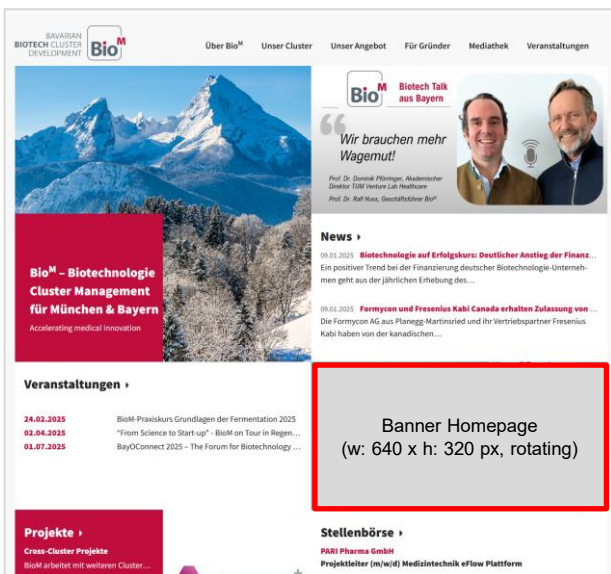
BAVARIAN BIOTECH CLUSTER DEVELOPMENT $Bio^M$

Über $Bio^M$ Unser Cluster Unser Angebot Für Gründer Mediathek Veranstaltungen

$Bio^M$ – Biotechnologie Cluster Management für München & Bayern
Accelerating medical innovation

$Bio^M$ Biotech Talk aus Bayern

Wir brauchen mehr Wagemut!

Prof. Dr. Dominik Pförringer, Akademischer Direktor TUM Venture Lab Healthcare
Prof. Dr. Ralf Huss, Geschäftsführer $Bio^M$

News ›

09.01.2025 Biotechnologie auf Erfolgskurs: Deutlicher Anstieg der Finanz...
Ein positiver Trend bei der Finanzierung deutscher Biotechnologie-Unternehmen geht aus der jährlichen Erhebung des...

09.01.2025 Formycon und Fresenius Kabi Canada erhalten Zulassung von...
Die Formycon AG aus Planegg-Martinsried und ihr Vertriebspartner Fresenius Kabi haben von der kanadischen...

Veranstaltungen ›

24.02.2025 BioM-Praxiskurs Grundlagen der Fermentation 2025
02.04.2025 "From Science to Start-up" - BioM on Tour in Regen...
01.07.2025 BayOConnect 2025 – The Forum for Biotechnology ...

Banner Homepage
(w: 640 x h: 320 px, rotating)

Projekte ›
Cross-Cluster Projekte
BioM arbeitet mit weiteren Cluster...

Stellenbörse ›
PARI Pharma GmbH
Projektleiter (m/w/d) Medizintechnik eFlow Plattform